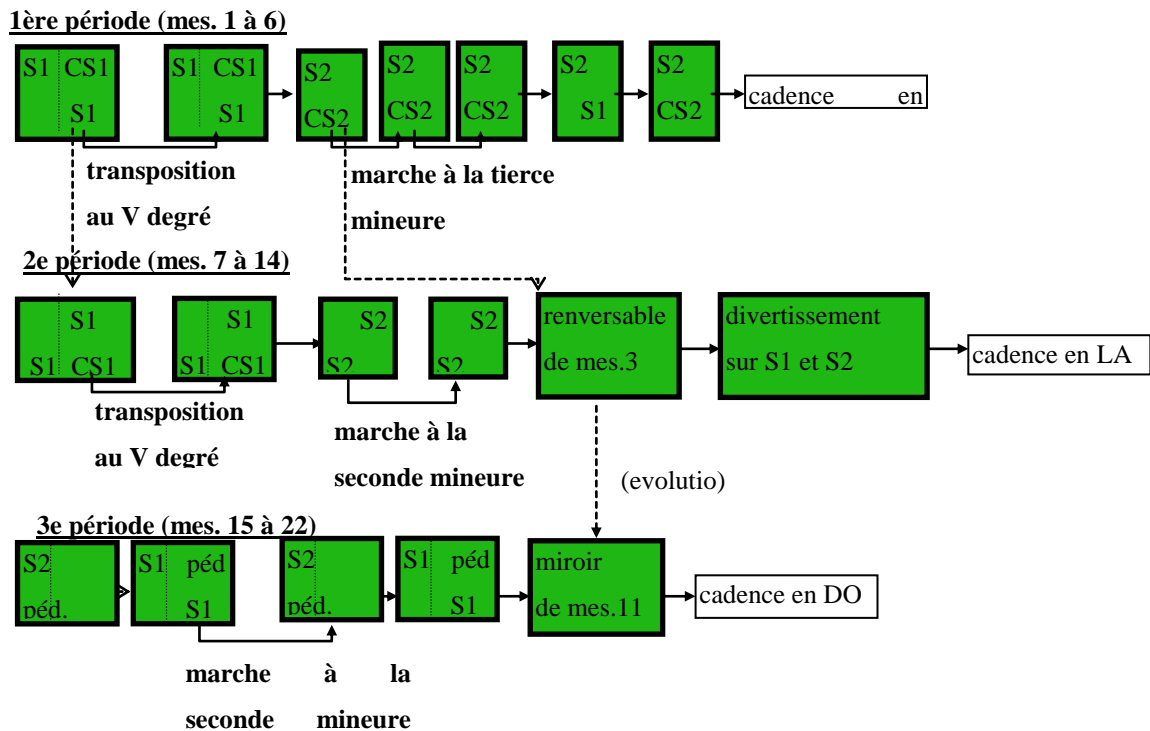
1ère période (mes. 1 à 6)

S1 CS1 S1

S1 CS1 S1

S2 CS2

S2 CS2

S2 CS2

S2 S1

S2 CS2

cadence en

transposition au V degré

marche à la tierce mineure

2e période (mes. 7 à 14)

S1 S1 CS1

S1 S1 CS1

S2 S2

S2 S2

renversable de mes.3

divertissement sur S1 et S2

cadence en LA

transposition au V degré

marche à la seconde mineure

(evolutio)

3e période (mes. 15 à 22)

S2 péd.

S1 péd S1

S2 péd.

S1 péd S1

miroir de mes.11

cadence en DO

marche à la seconde mineure